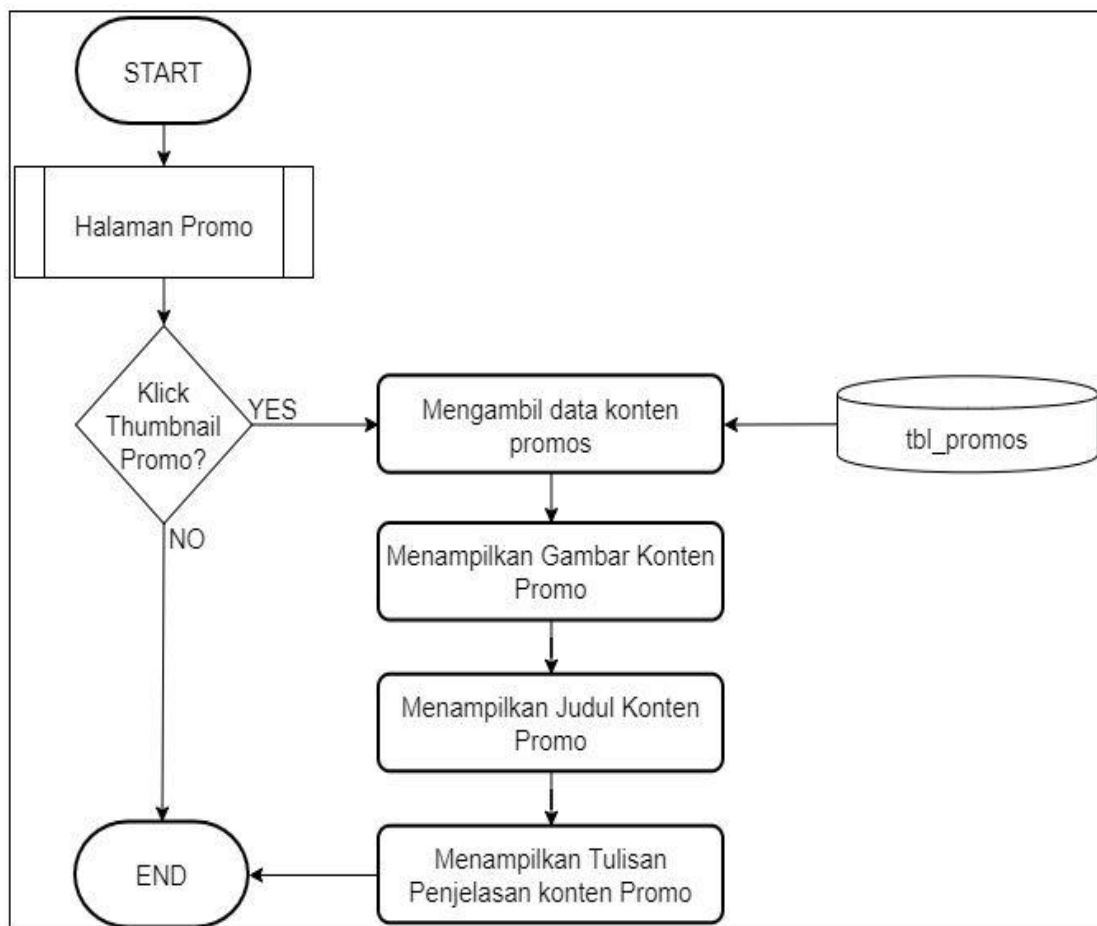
START

Halaman Promo

Klick Thumbnail Promo?

YES

NO

Mengambil data konten promos

tbl_promos

Menampilkan Gambar Konten Promo

Menampilkan Judul Konten Promo

Menampilkan Tulisan Penjelasan konten Promo

END